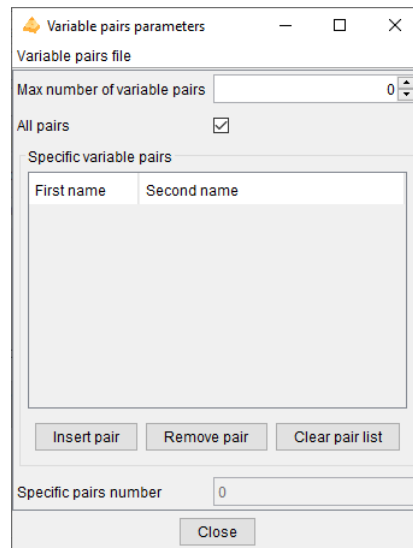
Variable pairs parameters

Variable pairs file

Max number of variable pairs 0

All pairs

Specific variable pairs

| First name | Second name |
|---|---|

Insert pair Remove pair Clear pair list

Specific pairs number 0

Close